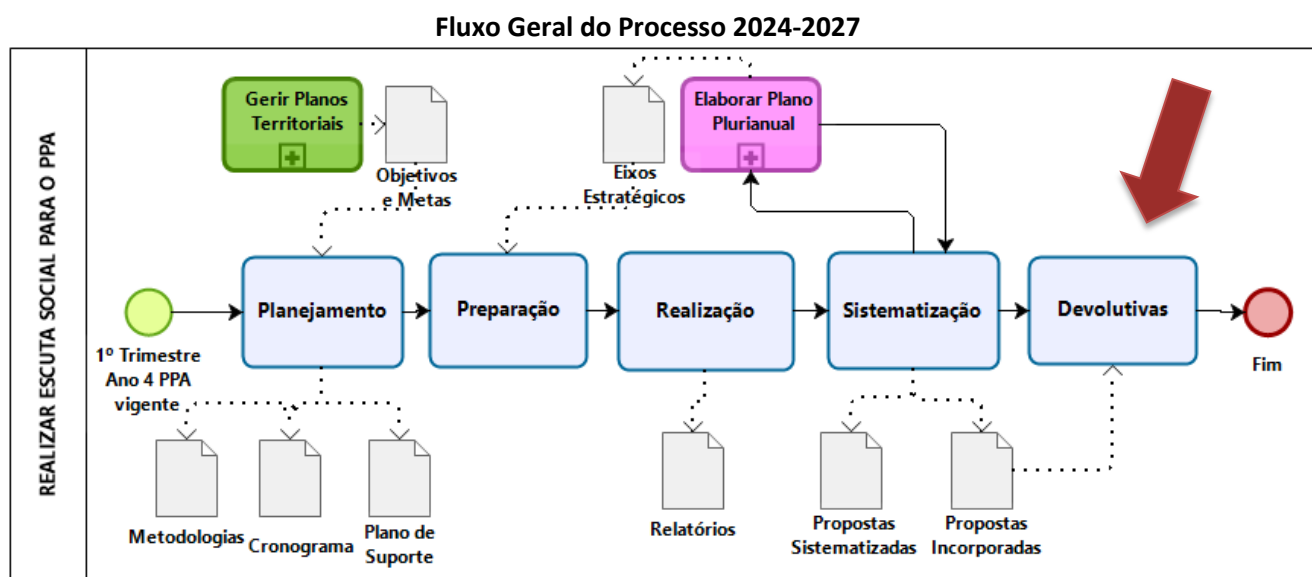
Fluxo Geral do Processo 2024-2027

REALIZAR ESCUTA SOCIAL PARA O PPA

Gerir Planos Territoriais

Objetivos e Metas

Eixos Estratégicos

Elaborar Plano Plurianual

1º Trimestre Ano 4 PPA vigente

Planejamento

Preparação

Realização

Sistematização

Devolutivas

Fim

Metodologias

Cronograma

Plano de Suporte

Relatórios

Propostas Sistematizadas

Propostas Incorporadas